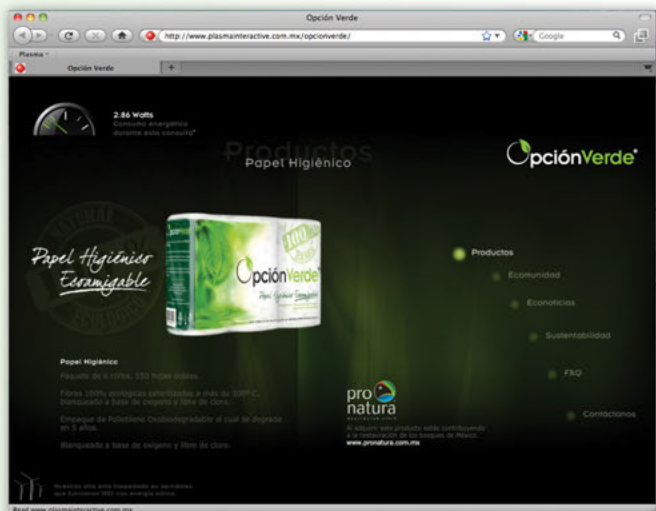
Opción Verde

http://www.plasmainteractive.com.mx/opcionverde/

Google

Plasma

Opción Verde

2.86 Watts
Consumo energético durante esta consulta*

Productos
Papel Higiénico

OpciónVerde

Papel Higiénico Ecoamigable

OpciónVerde
100%

Productos

Ecomunidad

Econoticias

Sustentabilidad

FAQ

Contáctanos

Papel Higiénico
Paquete de 4 rollos, 150 hojas dobles.

Fibras 100% ecológicas esterilizadas a más de 300º C. Blanqueado a base de oxígeno y libre de cloro.

Empaque de Polietileno Oxobiodegradable el cual se degrada en 5 años.

Blanqueado a base de oxígeno y libre de cloro.

pro natura

Al adquirir este producto estás contribuyendo a la restauración de los bosques de México.
www.pronatura.com.mx

Nuestro sitio está hospedado en servidores que funcionan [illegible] con energía eólica.

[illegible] www.plasmainteractive.com.mx